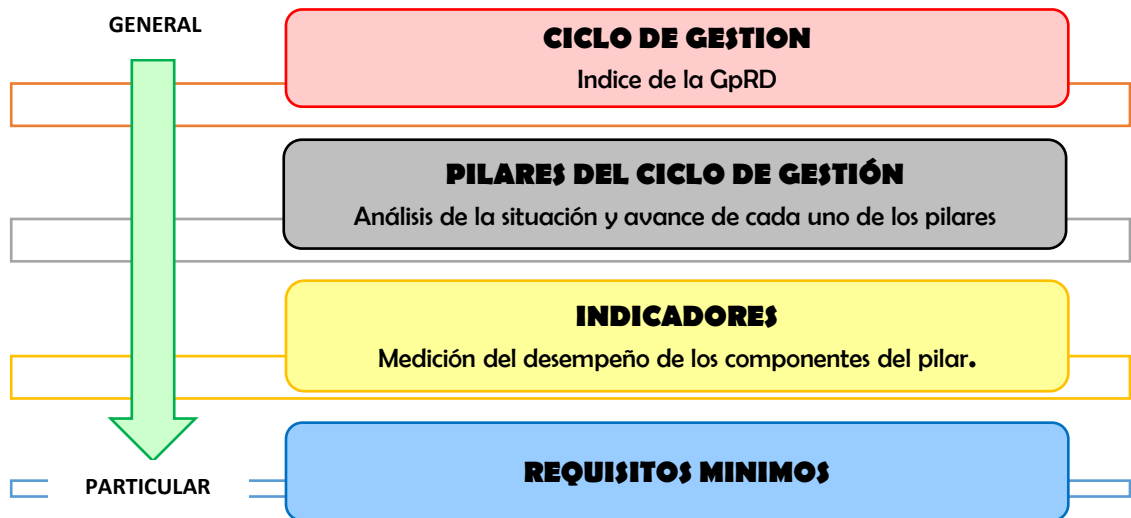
GENERAL

CICLO DE GESTION

Indice de la GpRD

PILARES DEL CICLO DE GESTIÓN

Análisis de la situación y avance de cada uno de los pilares

INDICADORES

Medición del desempeño de los componentes del pilar.

PARTICULAR

REQUISITOS MINIMOS